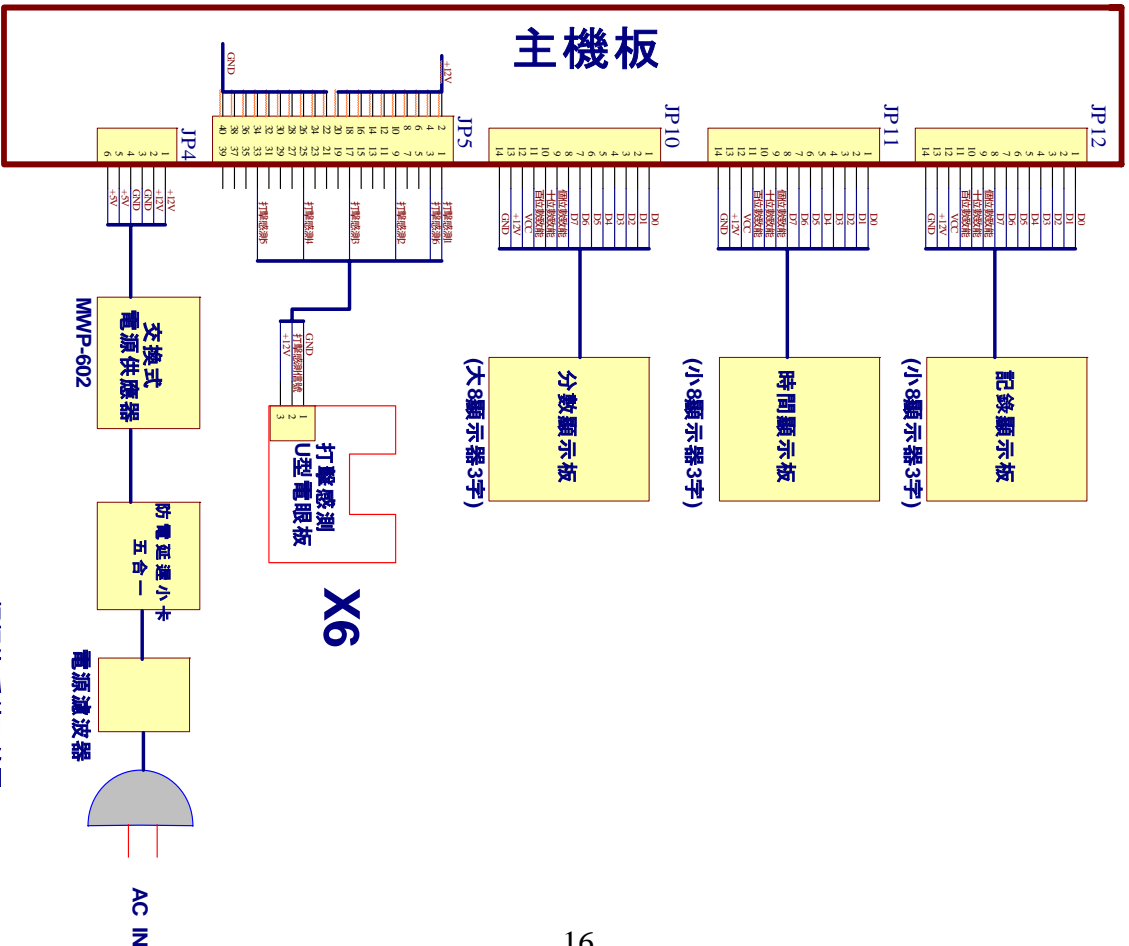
主機板

JP4
1 2 3 4 5 6
+12V GND GND +5V +5V

JP5
GND
+12V
2 1 4 3 6 5 8 7 10 9 12 11 14 13 16 15 18 17 20 19 22 21 24 23 26 25 28 27 30 29 32 31 34 33 36 35 38 37 40 39
打擊感測 打擊感測 打擊感測 打擊感測 打擊感測 打擊感測

JP10
1 2 3 4 5 6 7 8 9 10 11 12 13 14
D0 D1 D2 D3 D4 D5 D6 D7 個位數致能 十位數致能 百位數致能 VCC +12V GND

JP11
1 2 3 4 5 6 7 8 9 10 11 12 13 14
D0 D1 D2 D3 D4 D5 D6 D7 個位數致能 十位數致能 百位數致能 VCC +12V GND

JP12
1 2 3 4 5 6 7 8 9 10 11 12 13 14
D0 D1 D2 D3 D4 D5 D6 D7 個位數致能 十位數致能 百位數致能 VCC +12V GND

交換式電源供應器
MWP-602

GND
打擊感測信號
+12V
1 2 3
打擊感測
U型電眼板
X6

分數顯示板
(大8顯示器3字)

時間顯示板
(小8顯示器3字)

記錄顯示板
(小8顯示器3字)

防電延遲小卡
五合一

電源濾波器

AC IN

16